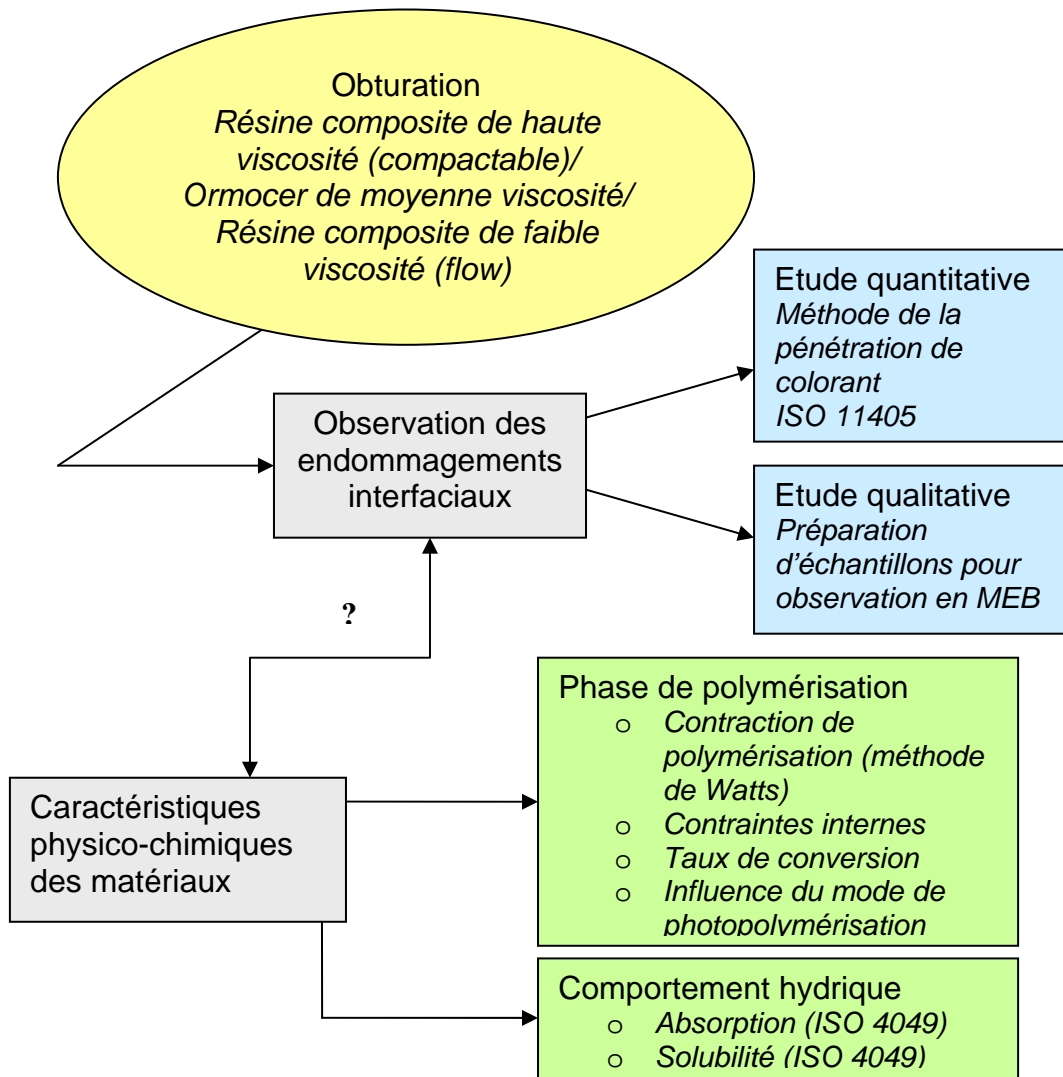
Obturation
*Résine composite de haute viscosité (compactable)/ Ormocer de moyenne viscosité/ Résine composite de faible viscosité (flow)*

Etude quantitative
*Méthode de la pénétration de colorant ISO 11405*

Observation des endommagements interfaciaux

Etude qualitative
*Préparation d'échantillons pour observation en MEB*

?

Phase de polymérisation
o *Contraction de polymérisation (méthode de Watts)*
o *Contraintes internes*
o *Taux de conversion*
o *Influence du mode de photopolymérisation*

Caractéristiques physico-chimiques des matériaux

Comportement hydrique
o *Absorption (ISO 4049)*
o *Solubilité (ISO 4049)*